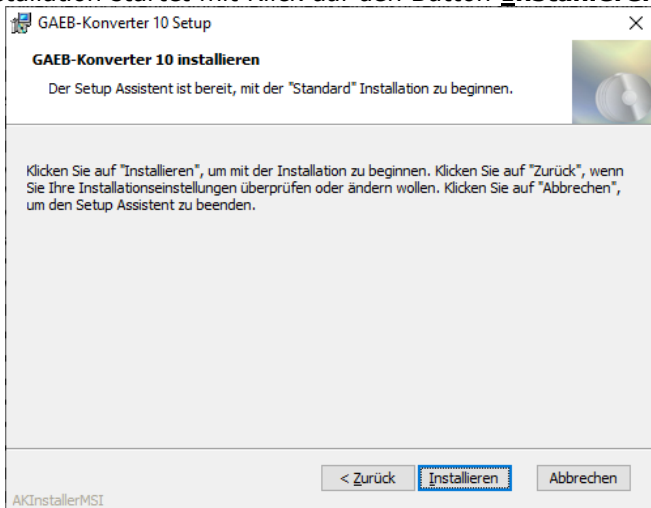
GAEB-Konverter 10 Setup

GAEB-Konverter 10 installieren

Der Setup Assistent ist bereit, mit der "Standard" Installation zu beginnen.

Klicken Sie auf "Installieren", um mit der Installation zu beginnen. Klicken Sie auf "Zurück", wenn Sie Ihre Installationseinstellungen überprüfen oder ändern wollen. Klicken Sie auf "Abbrechen", um den Setup Assistent zu beenden.

AKInstallerMSI

< Zurück

Installieren

Abbrechen